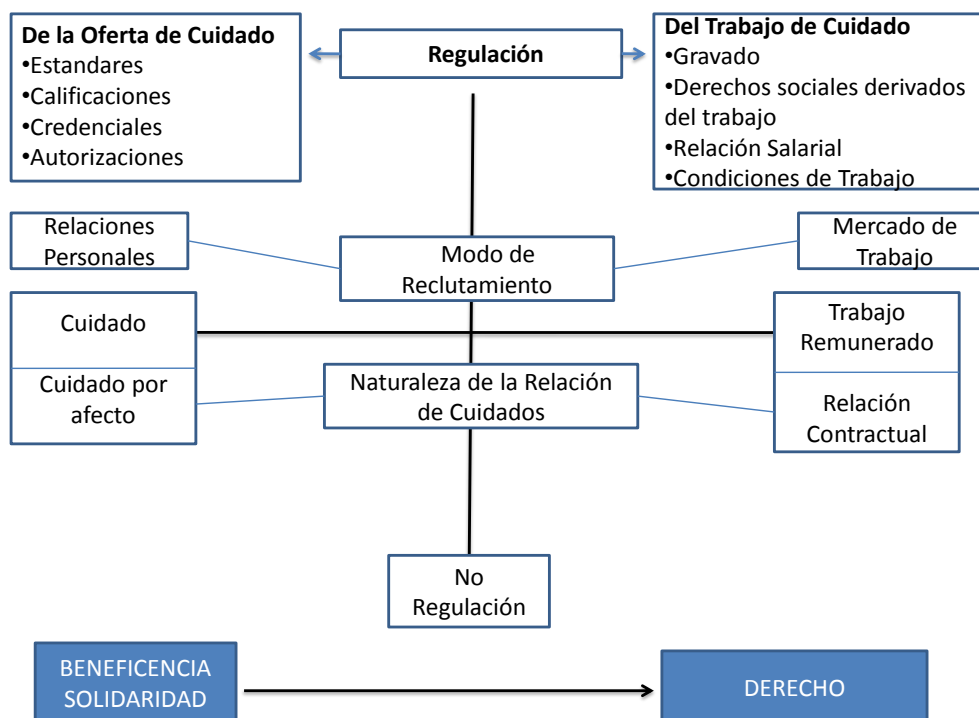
De la Oferta de Cuidado
•Estandares
•Calificaciones
•Credenciales
•Autorizaciones

Regulación

Del Trabajo de Cuidado
•Gravado
•Derechos sociales derivados del trabajo
•Relación Salarial
•Condiciones de Trabajo

Relaciones Personales

Modo de Reclutamiento

Mercado de Trabajo

Cuidado

Cuidado por afecto

Naturaleza de la Relación de Cuidados

Trabajo Remunerado

Relación Contractual

No Regulación

BENEFICENCIA SOLIDARIDAD

DERECHO